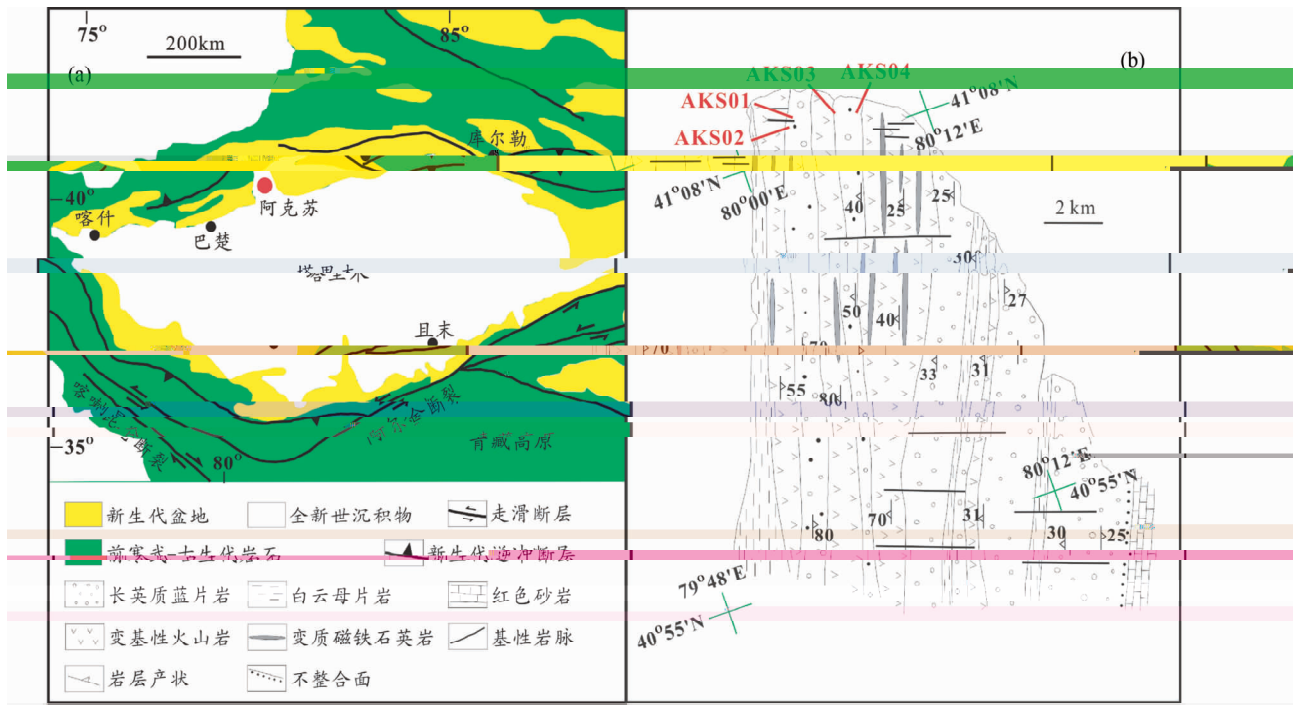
75°
200km
85°
(a)
库尔勒
40°
阿克苏
喀什
巴楚
塔里木
且末
喀喇昆仑断裂
阿尔金断裂
青藏高原
35°
80°

(b)
AKS03
AKS04
AKS01
AKS02
41°08'N
80°12'E
41°08'N
80°00'E
2 km
40
25
25
50
27
50
40
70
55
80
33
31
80°12'E
40°55'N
70
31
30
25
80
79°48'E
40°55'N

新生代盆地
全新世沉积物
走滑断层
前寒武-古生代岩石
新生代逆冲断层
长英质蓝片岩
白云母片岩
红色砂岩
变基性火山岩
变质磁铁石英岩
基性岩脉
岩层产状
不整合面